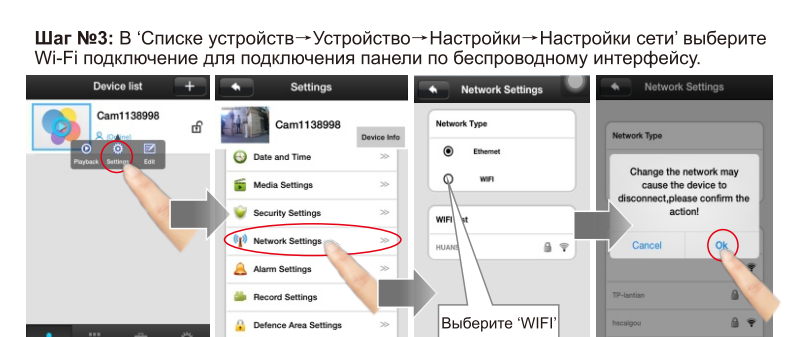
**Шаг №3:** В 'Списке устройств→Устройство→Настройки→Настройки сети' выберите Wi-Fi подключение для подключения панели по беспроводному интерфейсу.

Device list
+
Cam1138998
(Online)
Playback
Settings
Edit

Settings
Cam1138998
Device Info
Date and Time
Media Settings
Security Settings
Network Settings
Alarm Settings
Record Settings
Defence Area Settings

Network Settings
Network Type
Ethernet
WIFI
WIFI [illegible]st
HUANE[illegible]
Выберите 'WIFI'

Network Settings
Network Type
Change the network may cause the device to disconnect,please confirm the action!
Cancel
Ok
TP-lantian
hscaigou